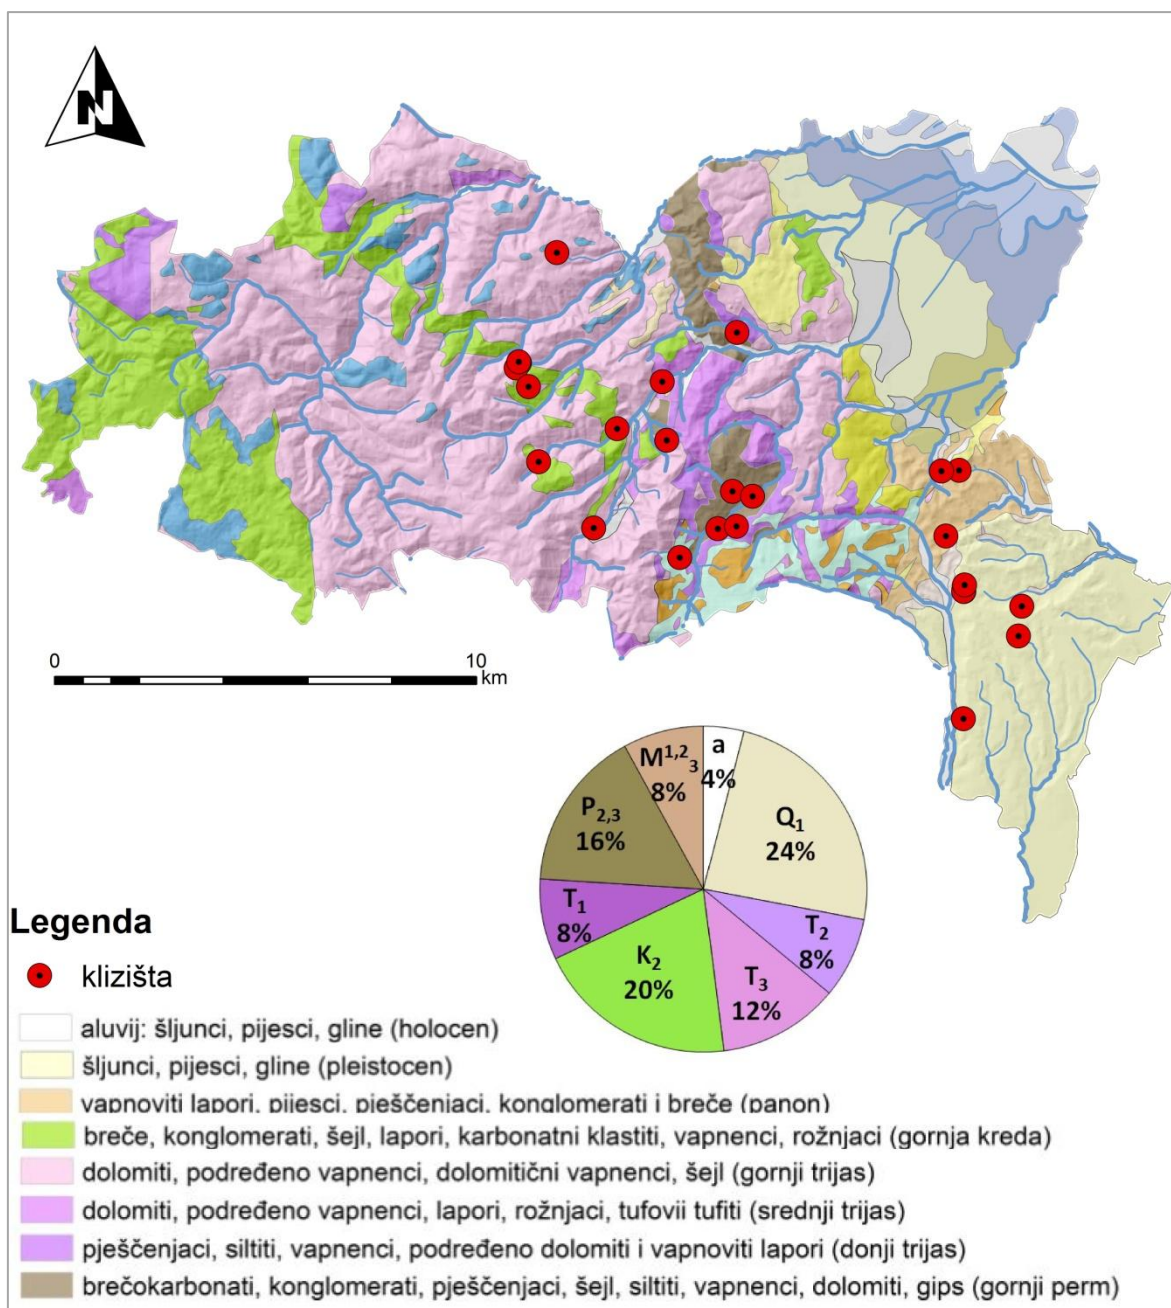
N

0

10
km

a
4%

$M^{1,2}_{3}$
8%

$P_{2,3}$
16%

$Q_1$
24%

$T_1$
8%

$K_2$
20%

$T_3$
12%

$T_2$
8%

Legenda

klizišta

aluvij: šljunci, pijesci, gline (holocen)

šljunci, pijesci, gline (pleistocen)

vapnoviti lapori, pijesci, pješčenjaci, konglomerati i breče (panon)

breče, konglomerati, šejl, lapori, karbonatni klastiti, vapnenci, rožnjaci (gornja kreda)

dolomiti, podređeno vapnenci, dolomitični vapnenci, šejl (gornji trijas)

dolomiti, podređeno vapnenci, lapori, rožnjaci, tufovii tufiti (srednji trijas)

pješčenjaci, siltiti, vapnenci, podređeno dolomiti i vapnoviti lapori (donji trijas)

brečokarbonati, konglomerati, pješčenjaci, šejl, siltiti, vapnenci, dolomiti, gips (gornji perm)